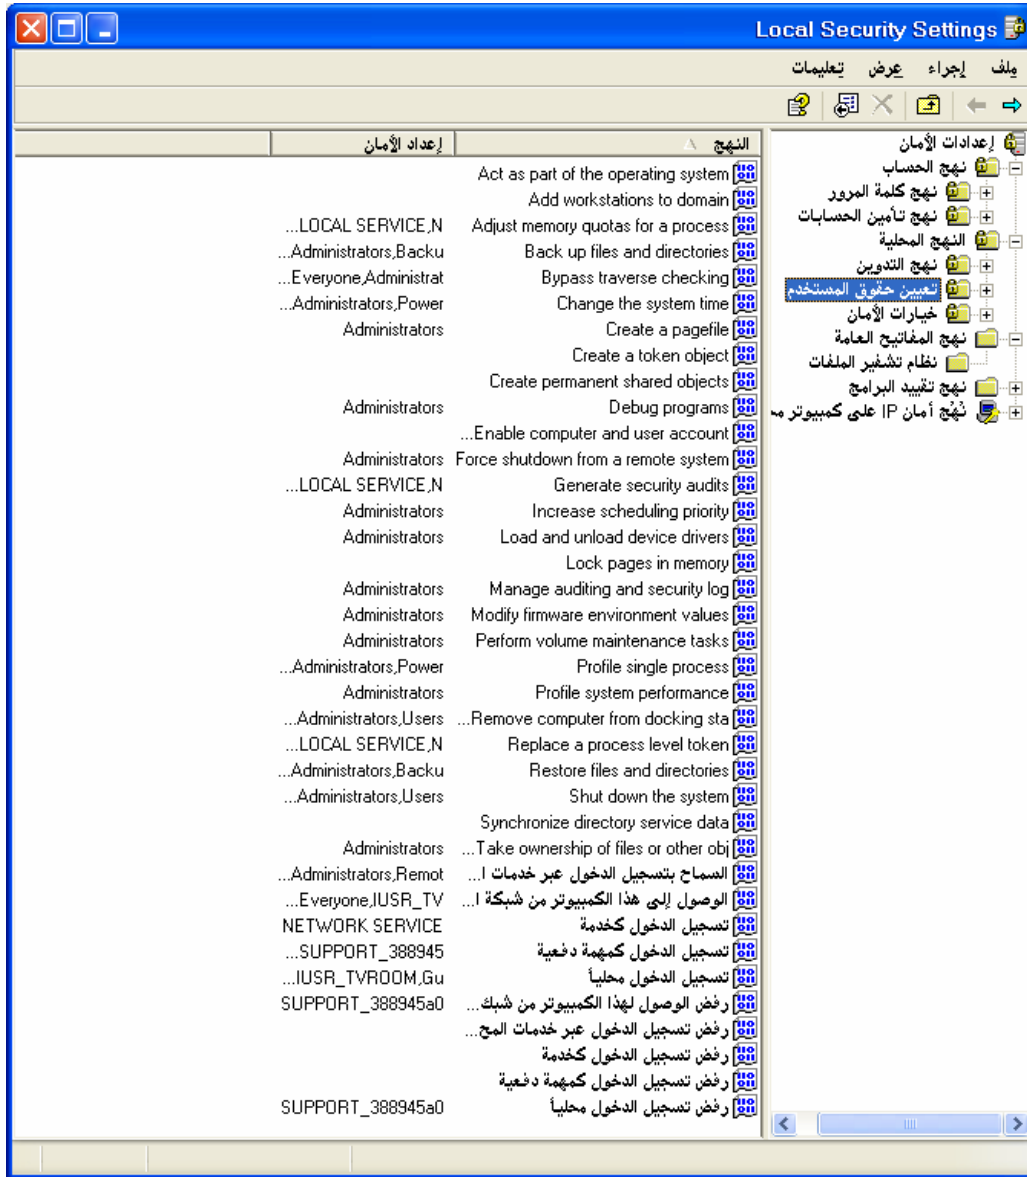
Local Security Settings

ملف إجراء عرض تعليمات

إعدادات الأمان
نهج الحساب
نهج كلمة المرور
نهج تأمين الحسابات
النهج المحلية
نهج التدوين
تعيين حقوق المستخدم
خيارات الأمان
نهج المفاتيح العامة
نظام تشفير الملفات
نهج تقييد البرامج
نهج أمان IP على كمبيوتر مـ

| النهج | إعداد الأمان |
|---|---|
| Act as part of the operating system | |
| Add workstations to domain | |
| Adjust memory quotas for a process | LOCAL SERVICE,N... |
| Back up files and directories | Administrators,Backu... |
| Bypass traverse checking | Everyone,Administrat... |
| Change the system time | Administrators,Power... |
| Create a pagefile | Administrators |
| Create a token object | |
| Create permanent shared objects | |
| Debug programs | Administrators |
| Enable computer and user account... | |
| Force shutdown from a remote system | Administrators |
| Generate security audits | LOCAL SERVICE,N... |
| Increase scheduling priority | Administrators |
| Load and unload device drivers | Administrators |
| Lock pages in memory | |
| Manage auditing and security log | Administrators |
| Modify firmware environment values | Administrators |
| Perform volume maintenance tasks | Administrators |
| Profile single process | Administrators,Power... |
| Profile system performance | Administrators |
| Remove computer from docking sta... | Administrators,Users... |
| Replace a process level token | LOCAL SERVICE,N... |
| Restore files and directories | Administrators,Backu... |
| Shut down the system | Administrators,Users... |
| Synchronize directory service data | |
| Take ownership of files or other obj... | Administrators |
| السماح بتسجيل الدخول عبر خدمات ا... | Administrators,Remot... |
| الوصول إلى هذا الكمبيوتر من شبكة ا... | Everyone,IUSR_TV... |
| تسجيل الدخول كخدمة | NETWORK SERVICE |
| تسجيل الدخول كمهمة دفعية | SUPPORT_388945... |
| تسجيل الدخول محلياً | IUSR_TVROOM,Gu... |
| رفض الوصول لهذا الكمبيوتر من شبك... | SUPPORT_388945a0 |
| رفض تسجيل الدخول عبر خدمات المح... | |
| رفض تسجيل الدخول كخدمة | |
| رفض تسجيل الدخول كمهمة دفعية | |
| رفض تسجيل الدخول محلياً | SUPPORT_388945a0 |